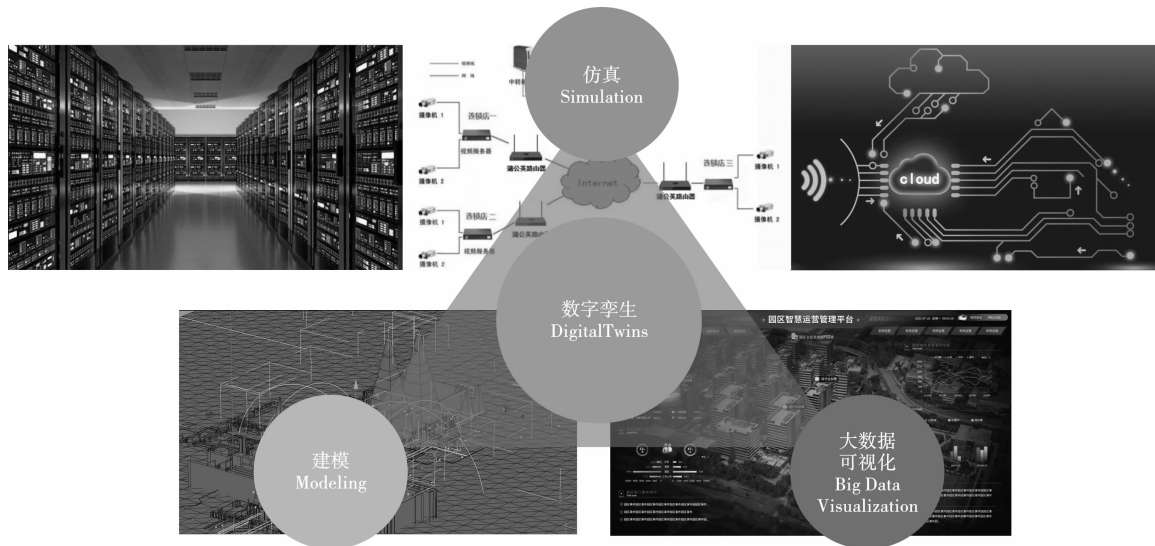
仿真
Simulation

数字孪生
DigitalTwins

建模
Modeling

大数据
可视化
Big Data
Visualization

摄像机 1
摄像机 2
视频服务器
连锁店一
蒲公英路由器
Internet
连锁店二
摄像机 1
摄像机 2
视频服务器
蒲公英路由器
连锁店三
蒲公英路由器
摄像机 1
摄像机 2
中转

cloud

园区智慧运营管理平台